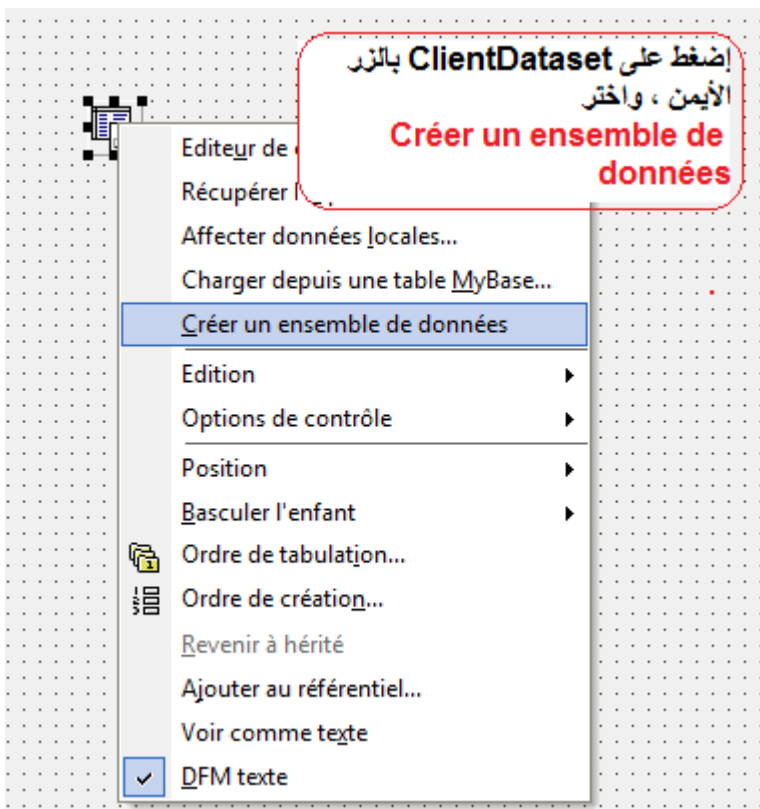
إضغط على ClientDataset بالزر الأيمن ، واختر
Créer un ensemble de données

Editeur de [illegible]
Récupérer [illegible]
Affecter données locales...
Charger depuis une table MyBase...
Créer un ensemble de données
Edition
Options de contrôle
Position
Basculer l'enfant
Ordre de tabulation...
Ordre de création...
Revenir à hérité
Ajouter au référentiel...
Voir comme texte
DFM texte